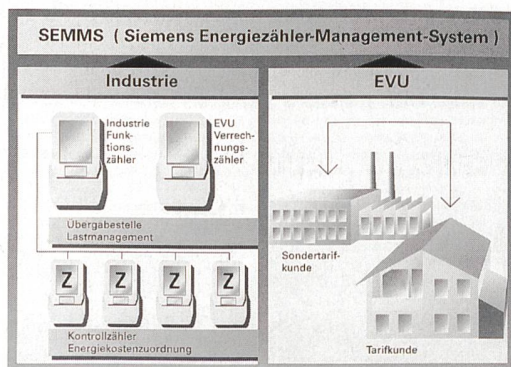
SEMMS ( Siemens Energiezähler-Management-System )

Industrie

EVU

Industrie Funktionszähler

EVU Verrechnungszähler

Übergabestelle Lastmanagement

Z

Z

Z

Z

Kontrollzähler Energiekostenzuordnung

Sondertarifkunde

Tarifkunde